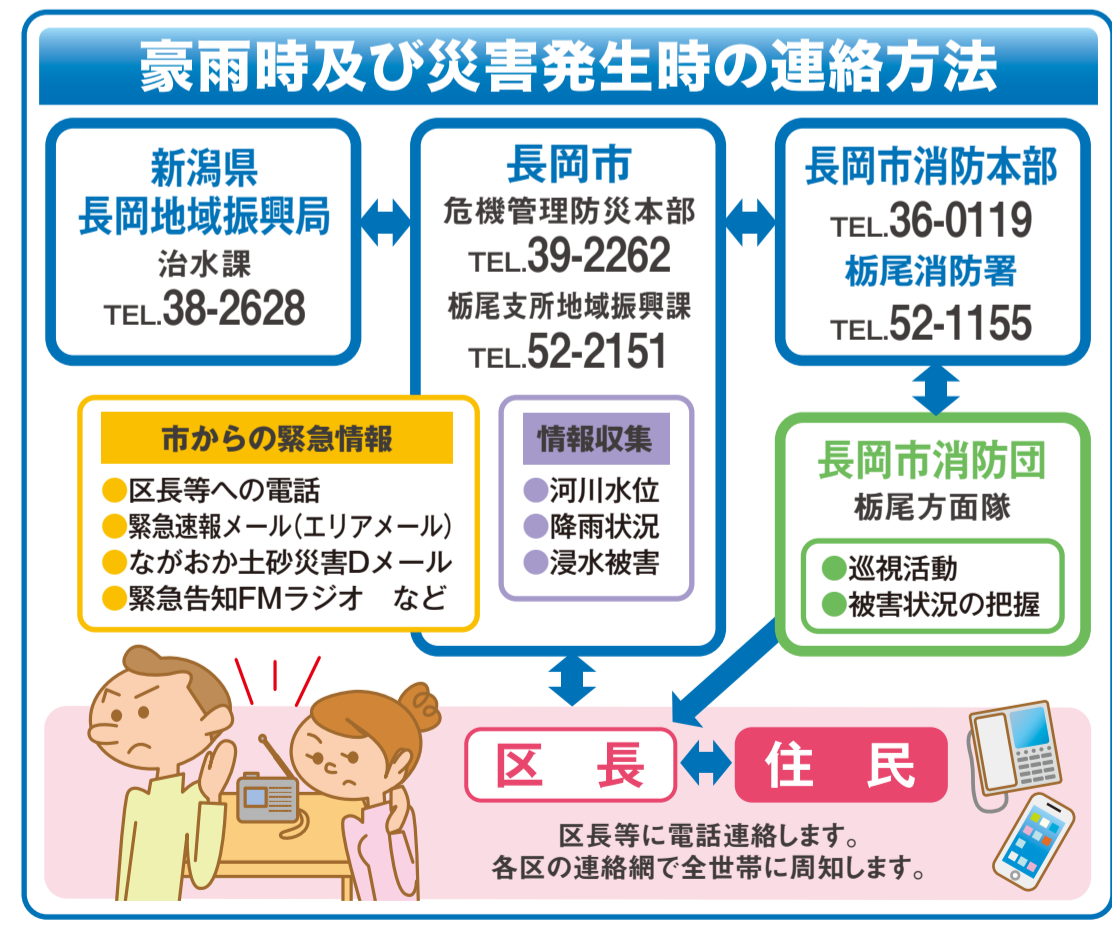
豪雨時及び災害発生時の連絡方法

新潟県
長岡地域振興局
治水課
TEL.38-2628

長岡市
危機管理防災本部
TEL.39-2262
栃尾支所地域振興課
TEL.52-2151

長岡市消防本部
TEL.36-0119
栃尾消防署
TEL.52-1155

市からの緊急情報
●区長等への電話
●緊急速報メール(エリアメール)
●ながおか土砂災害Dメール
●緊急告知FMラジオ　など

情報収集
●河川水位
●降雨状況
●浸水被害

長岡市消防団
栃尾方面隊
●巡視活動
●被害状況の把握

区　長
住　民

区長等に電話連絡します。
各区の連絡網で全世帯に周知します。